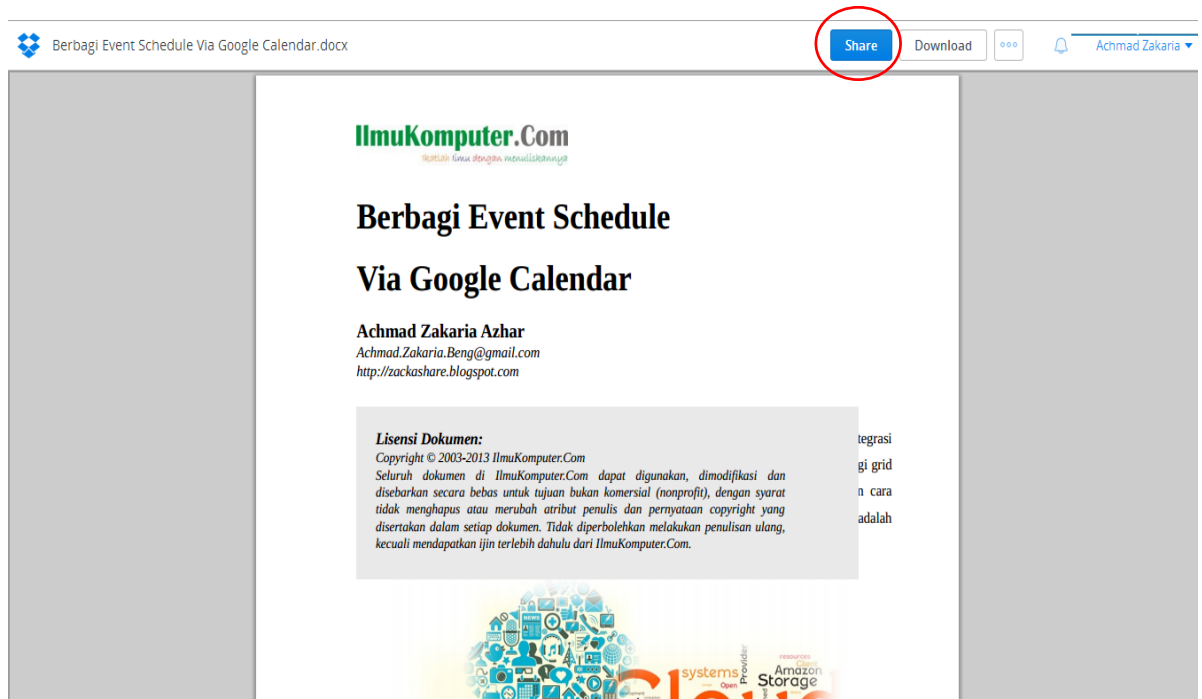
Berbagi Event Schedule Via Google Calendar.docx

Share

Download

Achmad Zakaria

IlmuKomputer.Com

ikatlah ilmu dengan menuliskannya

Berbagi Event Schedule

Via Google Calendar

Achmad Zakaria Azhar

Achmad.Zakaria.Beng@gmail.com

http://zackashare.blogspot.com

Lisensi Dokumen:

Copyright © 2003-2013 IlmuKomputer.Com

Seluruh dokumen di IlmuKomputer.Com dapat digunakan, dimodifikasi dan disebarkan secara bebas untuk tujuan bukan komersial (nonprofit), dengan syarat tidak menghapus atau merubah atribut penulis dan pernyataan copyright yang disertakan dalam setiap dokumen. Tidak diperbolehkan melakukan penulisan ulang, kecuali mendapatkan ijin terlebih dahulu dari IlmuKomputer.Com.

tegrasi

gi grid

n cara

adalah

systems

Provider

Open

resources

Amazon

Storage